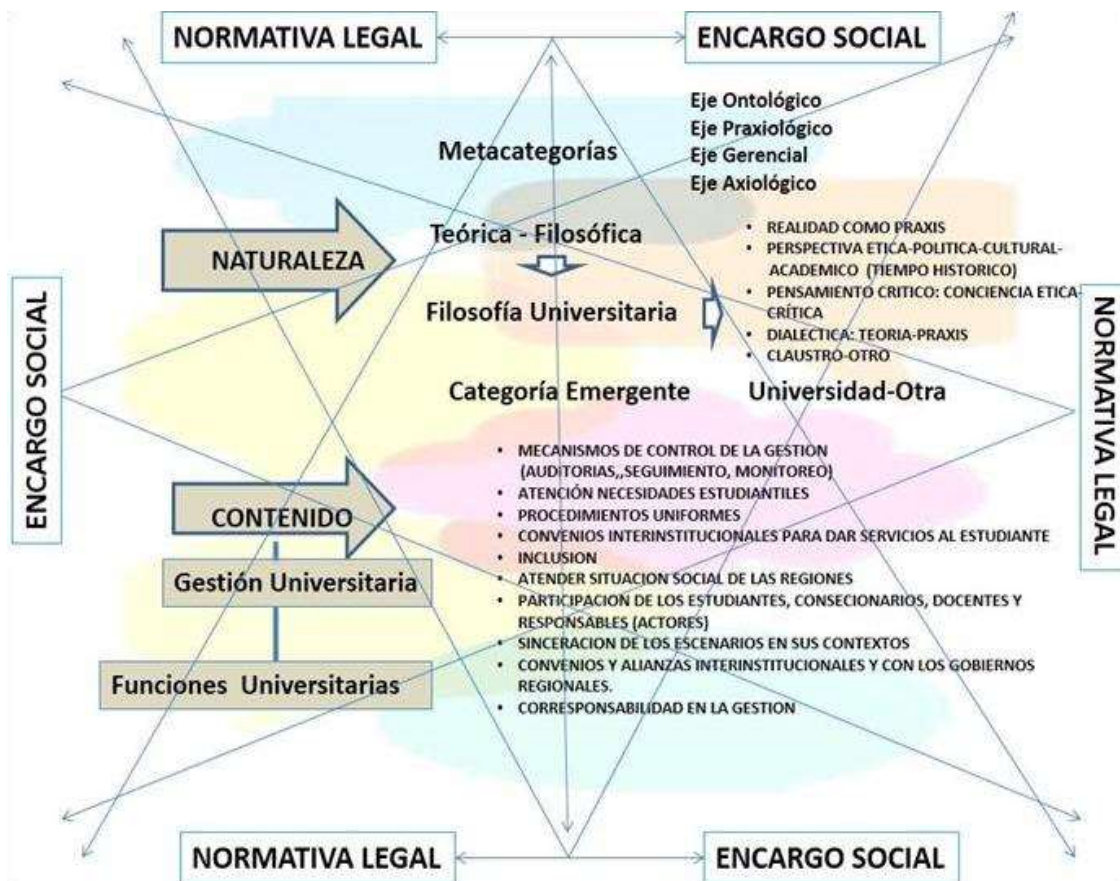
NORMATIVA LEGAL

ENCARGO SOCIAL

Metacategorías

Eje Ontológico
Eje Praxiológico
Eje Gerencial
Eje Axiológico

NATURALEZA

Teórica - Filosófica

Filosofía Universitaria

- REALIDAD COMO PRAXIS
- PERSPECTIVA ETICA-POLITICA-CULTURAL-ACADEMICO (TIEMPO HISTORICO)
- PENSAMIENTO CRITICO: CONCIENCIA ETICA-CRÍTICA
- DIALECTICA: TEORIA-PRAXIS
- CLAUSTRO-OTRO

ENCARGO SOCIAL

NORMATIVA LEGAL

Categoría Emergente

Universidad-Otra

CONTENIDO

Gestión Universitaria

Funciones Universitarias

- MECANISMOS DE CONTROL DE LA GESTION (AUDITORIAS,,SEGUIMIENTO, MONITOREO)
- ATENCIÓN NECESIDADES ESTUDIANTILES
- PROCEDIMIENTOS UNIFORMES
- CONVENIOS INTERINSTITUCIONALES PARA DAR SERVICIOS AL ESTUDIANTE
- INCLUSION
- ATENDER SITUACION SOCIAL DE LAS REGIONES
- PARTICIPACION DE LOS ESTUDIANTES, CONSECIONARIOS, DOCENTES Y RESPONSABLES (ACTORES)
- SINCERACION DE LOS ESCENARIOS EN SUS CONTEXTOS
- CONVENIOS Y ALIANZAS INTERINSTITUCIONALES Y CON LOS GOBIERNOS REGIONALES.
- CORRESPONSABILIDAD EN LA GESTION

NORMATIVA LEGAL

ENCARGO SOCIAL